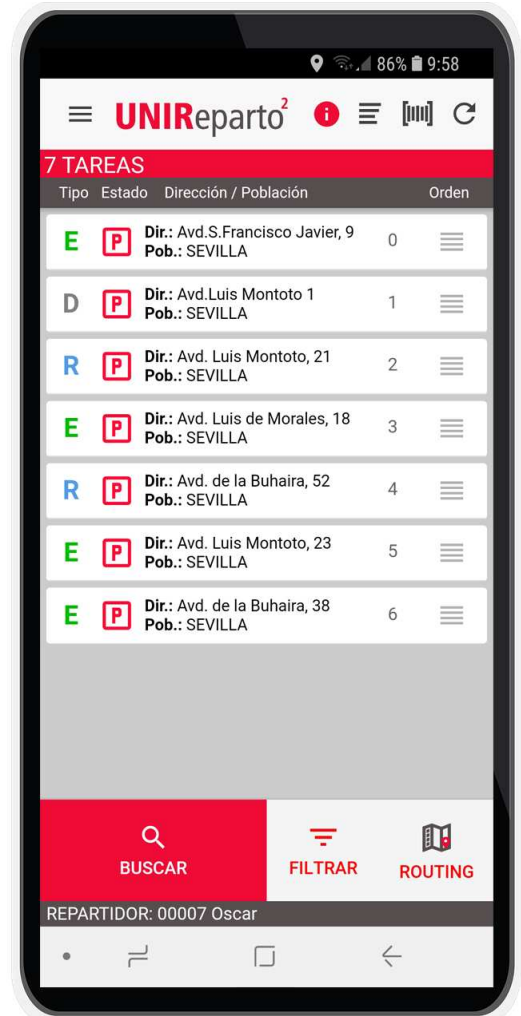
86% 9:58

UNIReparto$^2$

7 TAREAS

Tipo Estado Dirección / Población Orden

| Tipo | Estado | Dirección / Población | Orden |
|---|---|---|---|
| E | P | **Dir.:** Avd.S.Francisco Javier, 9 **Pob.:** SEVILLA | 0 |
| D | P | **Dir.:** Avd.Luis Montoto 1 **Pob.:** SEVILLA | 1 |
| R | P | **Dir.:** Avd. Luis Montoto, 21 **Pob.:** SEVILLA | 2 |
| E | P | **Dir.:** Avd. Luis de Morales, 18 **Pob.:** SEVILLA | 3 |
| R | P | **Dir.:** Avd. de la Buhaira, 52 **Pob.:** SEVILLA | 4 |
| E | P | **Dir.:** Avd. Luis Montoto, 23 **Pob.:** SEVILLA | 5 |
| E | P | **Dir.:** Avd. de la Buhaira, 38 **Pob.:** SEVILLA | 6 |

BUSCAR

FILTRAR

ROUTING

REPARTIDOR: 00007 Oscar